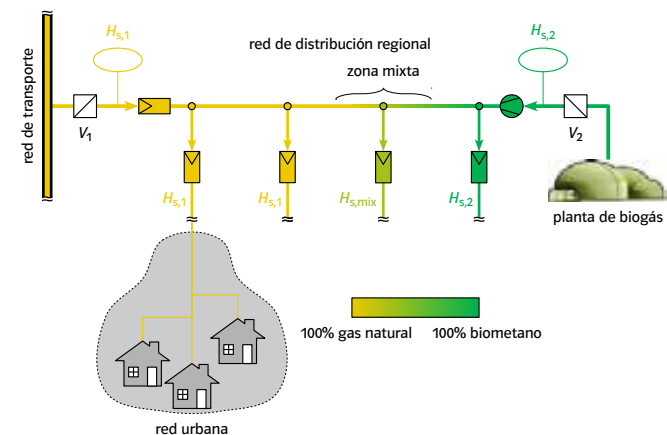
red de transporte

$H_{s,1}$

red de distribución regional

$H_{s,2}$

zona mixta

$V_1$

$V_2$

$H_{s,1}$

$H_{s,1}$

$H_{s,mix}$

$H_{s,2}$

planta de biogás

100% gas natural

100% biometano

red urbana